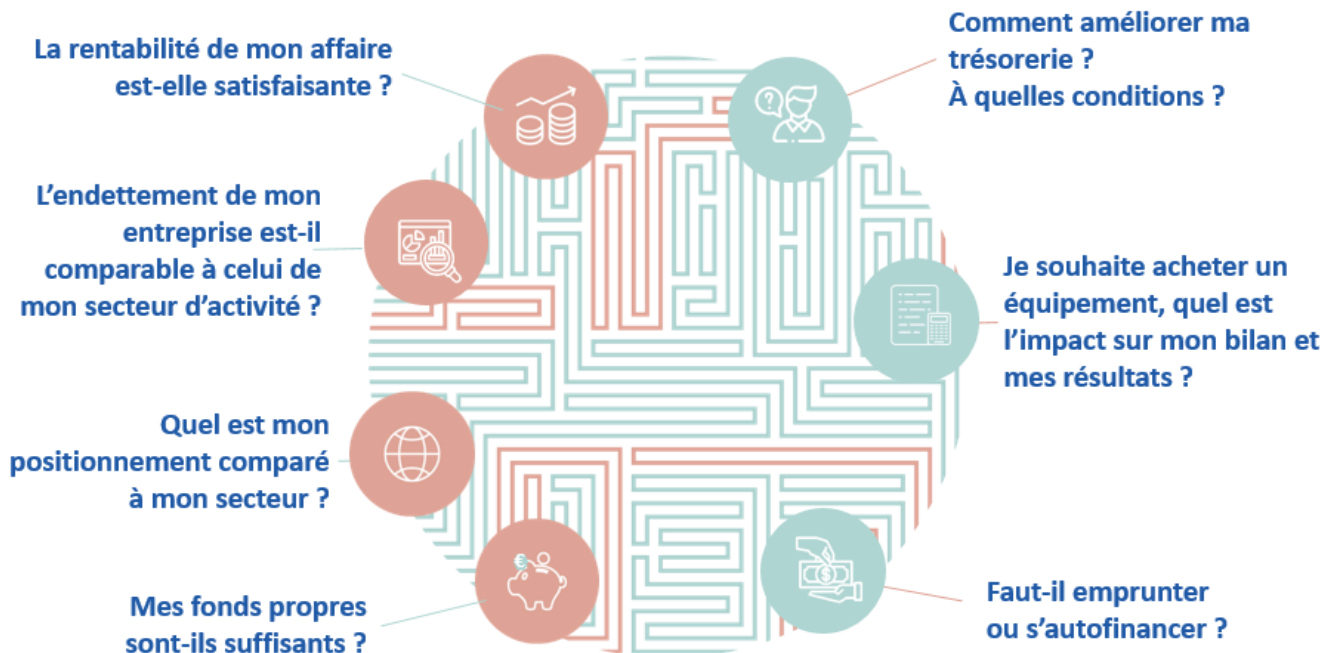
La rentabilité de mon affaire est-elle satisfaisante ?

Comment améliorer ma trésorerie ? À quelles conditions ?

L’endettement de mon entreprise est-il comparable à celui de mon secteur d’activité ?

Je souhaite acheter un équipement, quel est l’impact sur mon bilan et mes résultats ?

Quel est mon positionnement comparé à mon secteur ?

Mes fonds propres sont-ils suffisants ?

Faut-il emprunter ou s’autofinancer ?